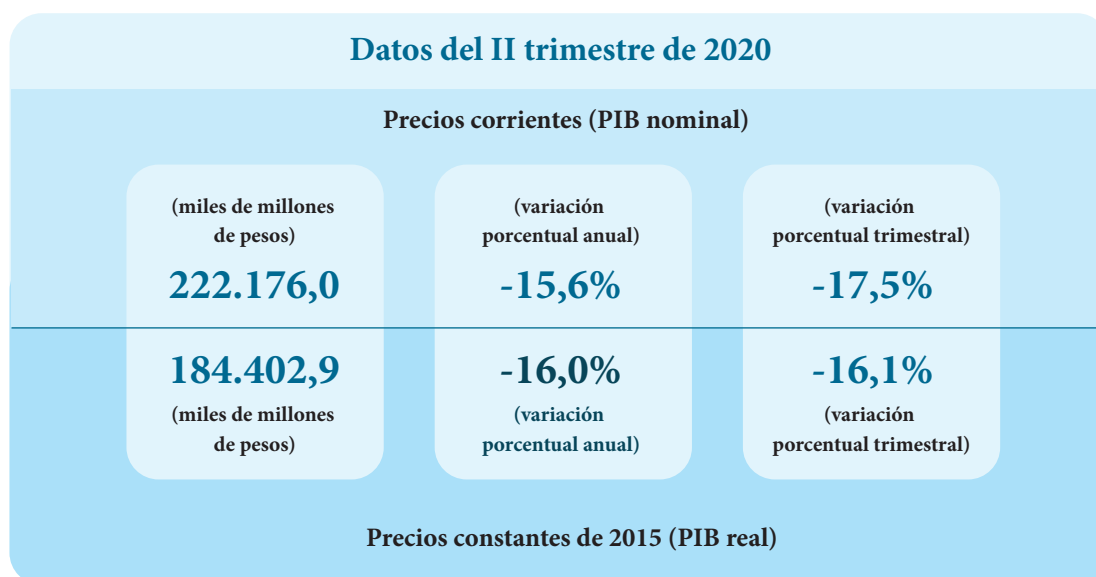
Datos del II trimestre de 2020

Precios corrientes (PIB nominal)

(miles de millones de pesos)
222.176,0

(variación porcentual anual)
-15,6%

(variación porcentual trimestral)
-17,5%

184.402,9
(miles de millones de pesos)

-16,0%
(variación porcentual anual)

-16,1%
(variación porcentual trimestral)

Precios constantes de 2015 (PIB real)